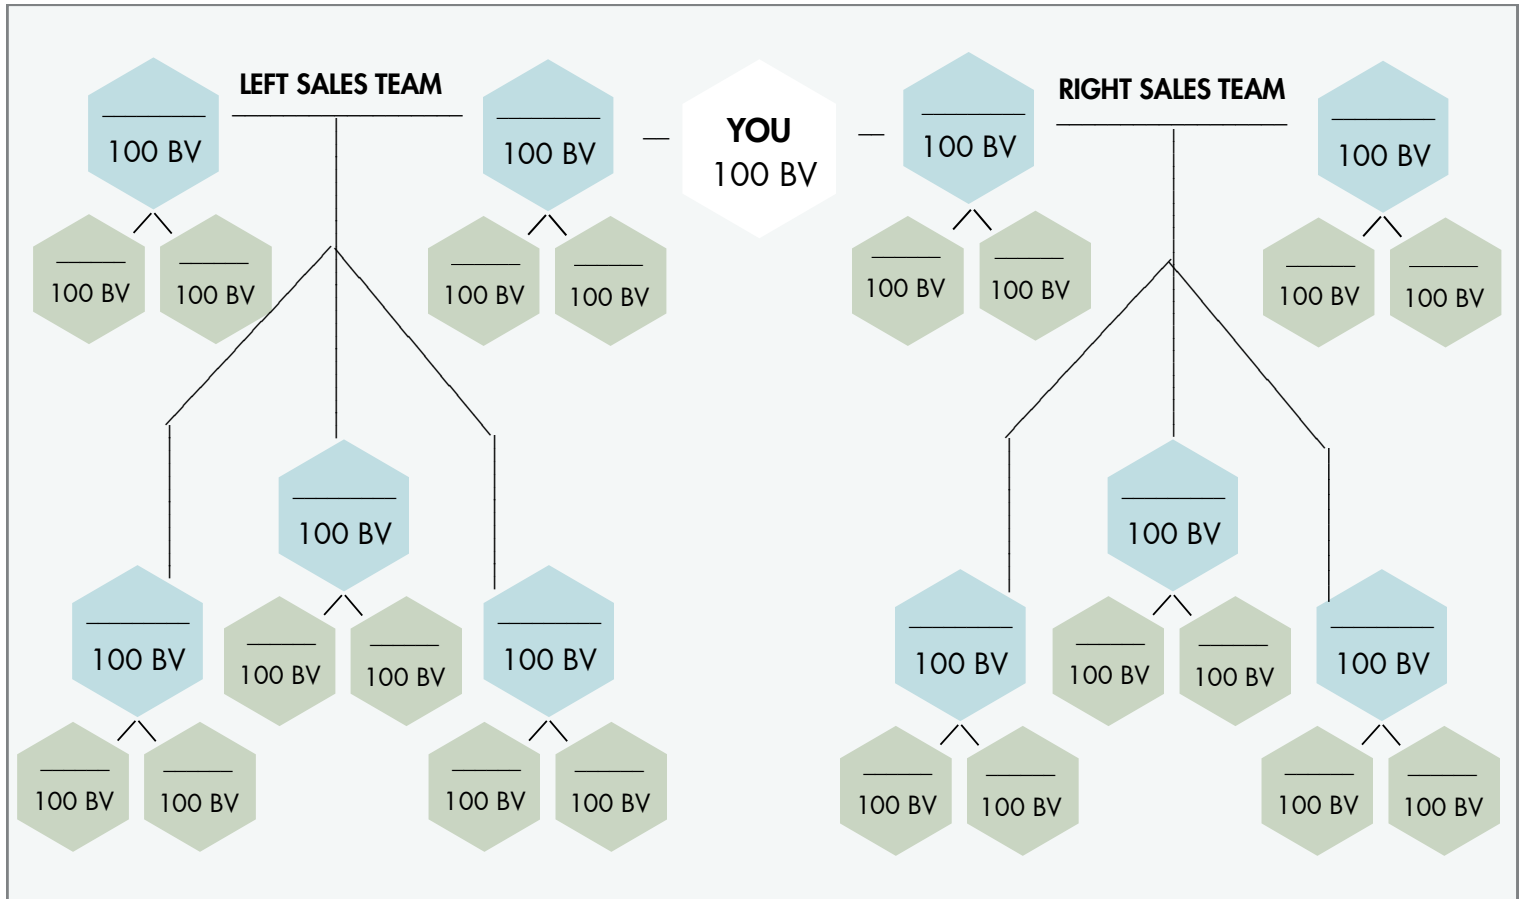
LEFT SALES TEAM

100 BV

100 BV

100 BV

100 BV

100 BV

100 BV

YOU
100 BV

RIGHT SALES TEAM

100 BV

100 BV

100 BV

100 BV

100 BV

100 BV

100 BV

100 BV

100 BV

100 BV

100 BV

100 BV

100 BV

100 BV

100 BV

100 BV

100 BV

100 BV

100 BV

100 BV

100 BV

100 BV

100 BV

100 BV

100 BV

100 BV

100 BV

100 BV

100 BV

100 BV